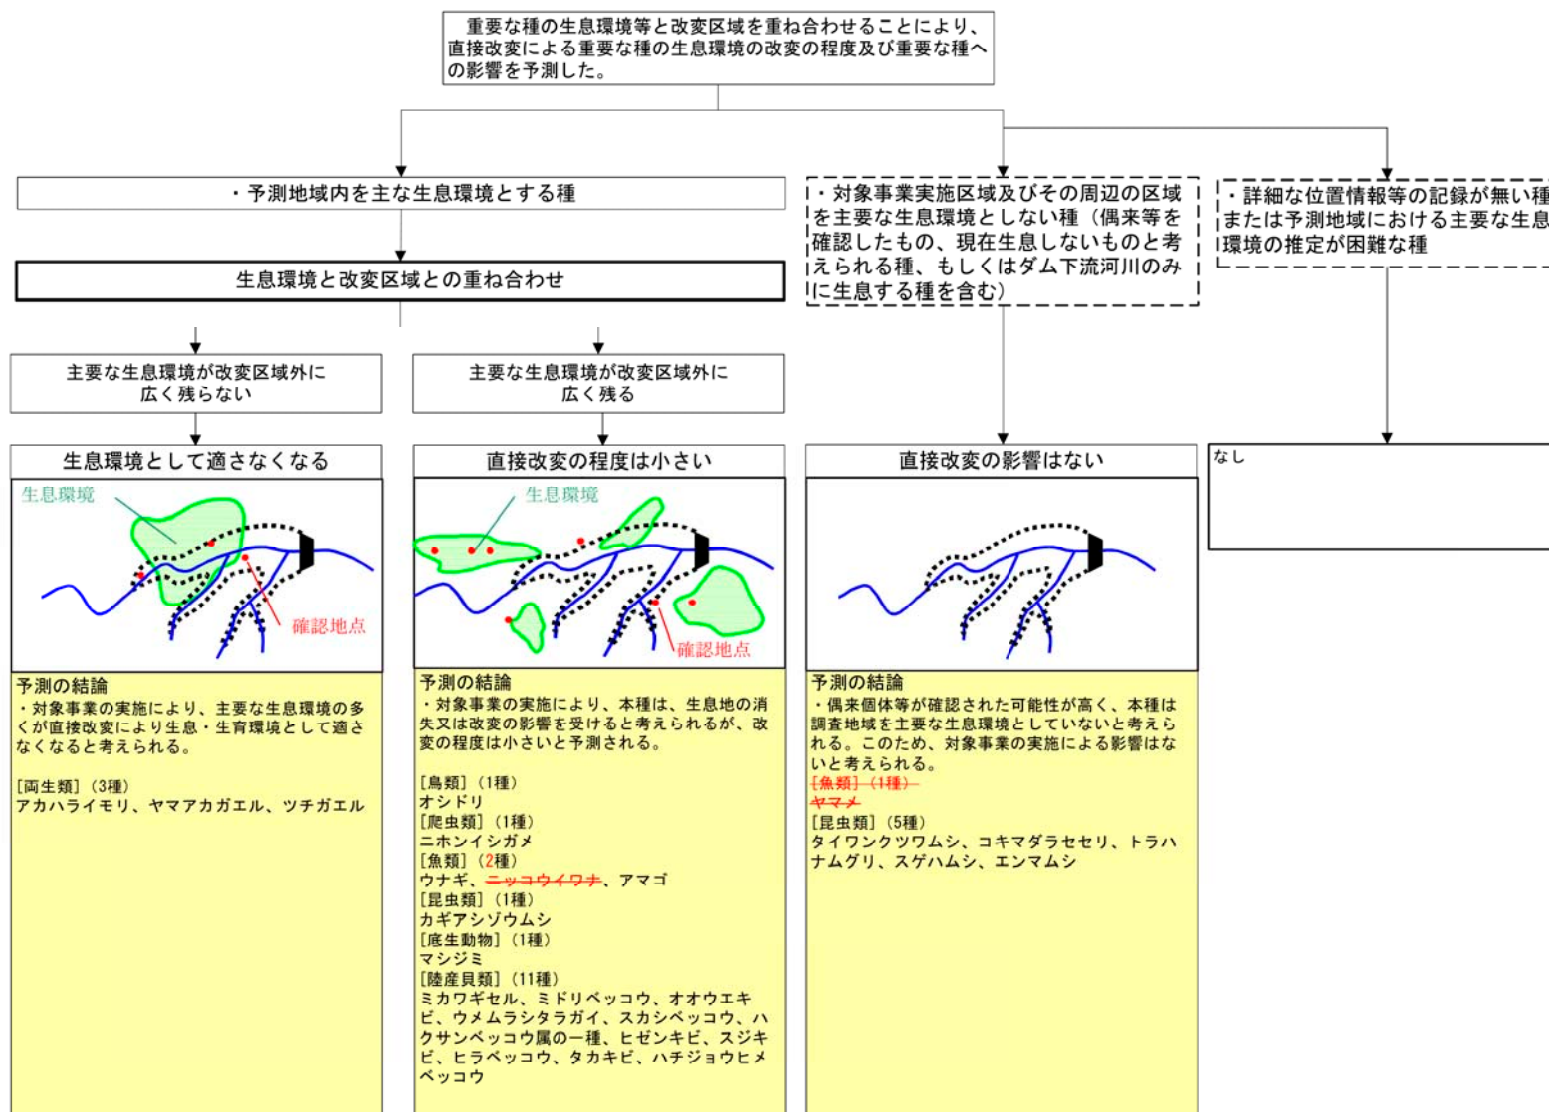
重要な種の生息環境等と改変区域を重ね合わせることにより、直接改変による重要な種の生息環境の改変の程度及び重要な種への影響を予測した。

・予測地域内を主な生息環境とする種

生息環境と改変区域との重ね合わせ

主要な生息環境が改変区域外に広く残らない

生息環境として適さなくなる

生息環境

確認地点

予測の結論
・対象事業の実施により、主要な生息環境の多くが直接改変により生息・生育環境として適さなくなると考えられる。

[両生類]（3種）
アカハライモリ、ヤマアカガエル、ツチガエル

主要な生息環境が改変区域外に広く残る

直接改変の程度は小さい

生息環境

確認地点

予測の結論
・対象事業の実施により、本種は、生息地の消失又は改変の影響を受けると考えられるが、改変の程度は小さいと予測される。

[鳥類]（1種）
オシドリ
[爬虫類]（1種）
ニホンイシガメ
[魚類]（2種）
ウナギ、ニッコウイワナ、アマゴ
[昆虫類]（1種）
カギアシゾウムシ
[底生動物]（1種）
マシジミ
[陸産貝類]（11種）
ミカワギセル、ミドリベッコウ、オオウエキビ、ウメムラシタラガイ、スカシベッコウ、ハクサンベッコウ属の一種、ヒゼンキビ、スジキビ、ヒラベッコウ、タカキビ、ハチジョウヒメベッコウ

・対象事業実施区域及びその周辺の区域を主要な生息環境としない種（偶来等を確認したもの、現在生息しないものと考えられる種、もしくはダム下流河川のみに生息する種を含む）

直接改変の影響はない

予測の結論
・偶来個体等が確認された可能性が高く、本種は調査地域を主要な生息環境としていないと考えられる。このため、対象事業の実施による影響はないと考えられる。
[魚類]（1種）
ヤマメ
[昆虫類]（5種）
タイワンクツワムシ、コキマダラセセリ、トラハナムグリ、スゲハムシ、エンマムシ

・詳細な位置情報等の記録が無い種または予測地域における主要な生息環境の推定が困難な種

なし